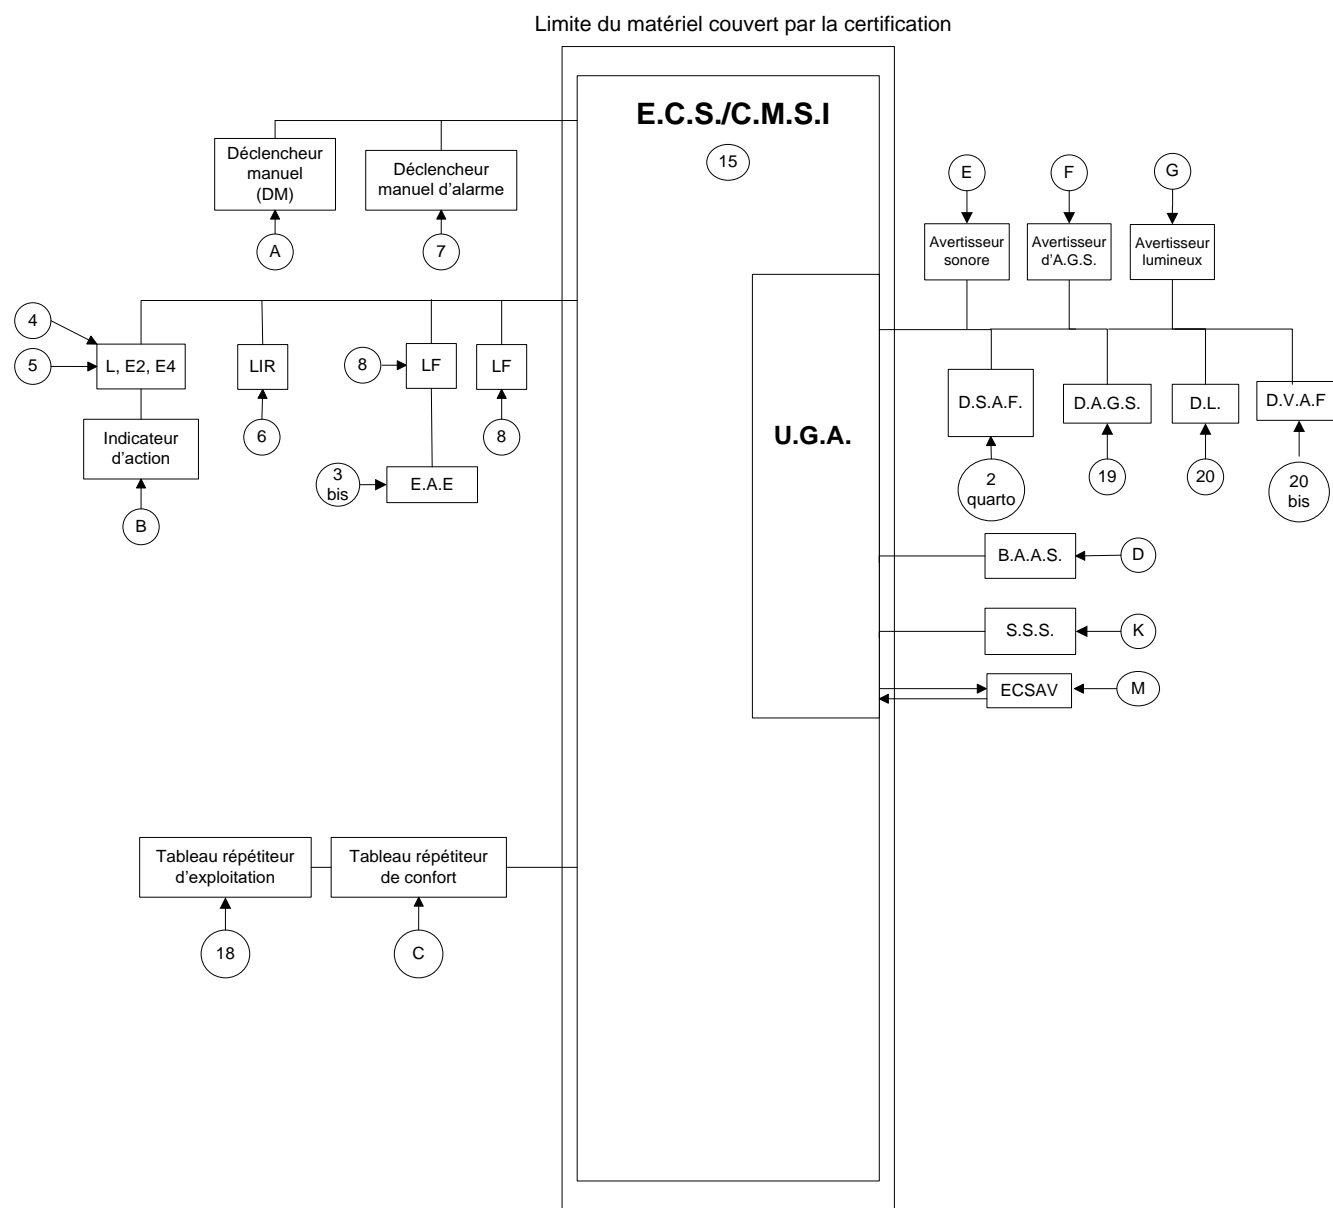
Limite du matériel couvert par la certification

E.C.S./C.M.S.I

15

Déclencheur manuel (DM)

A

Déclencheur manuel d'alarme

7

E

F

G

Avertisseur sonore

Avertisseur d'A.G.S.

Avertisseur lumineux

4

5

L, E2, E4

Indicateur d'action

B

LIR

6

8

LF

LF

8

3 bis

E.A.E

U.G.A.

D.S.A.F.

2 quarto

D.A.G.S.

19

D.L.

20

D.V.A.F

20 bis

B.A.A.S.

D

S.S.S.

K

ECSAV

M

Tableau répétiteur d'exploitation

18

Tableau répétiteur de confort

C